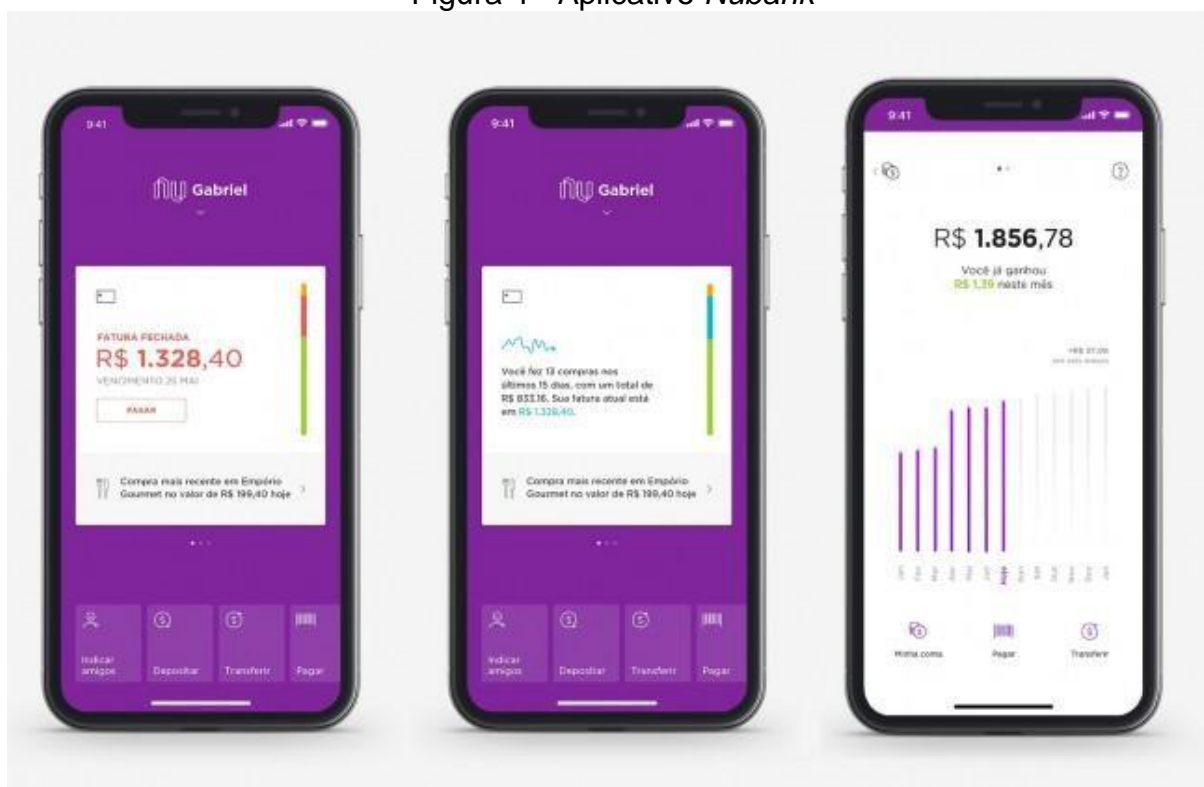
Figura 1 - Aplicativo *Nubank*

9:41

Gabriel

FATURA FECHADA
R$ 1.328,40
VENCIMENTO 25 MAI
PAGAR

Compra mais recente em Empório Gourmet no valor de R$ 199,40 hoje

Indicar amigos
Depositar
Transferir
Pagar

9:41

Gabriel

Você fez 13 compras nos últimos 15 dias, com um total de R$ 833,16. Sua fatura atual está em R$ 1.328,40.

Compra mais recente em Empório Gourmet no valor de R$ 199,40 hoje

Indicar amigos
Depositar
Transferir
Pagar

9:41

R$ 1.856,78
Você já ganhou
R$ 1,39 neste mês

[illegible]

Minha conta
Pagar
Transferir